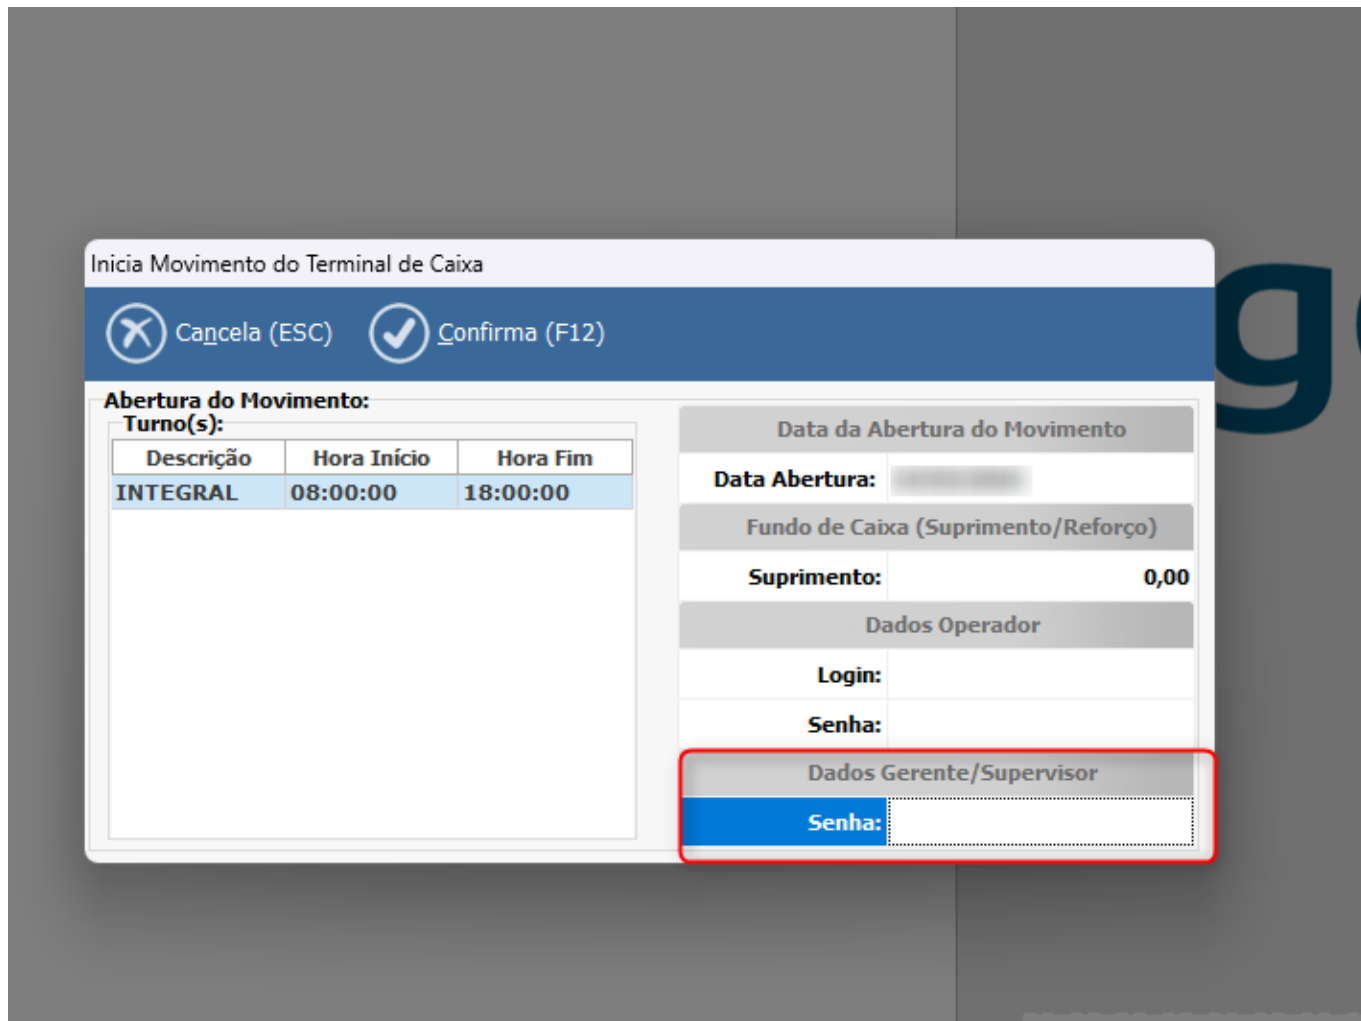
Inicia Movimento do Terminal de Caixa

Cancela (ESC)  Confirma (F12)

Abertura do Movimento:
Turno(s):

| Descrição | Hora Início | Hora Fim |
|---|---|---|
| INTEGRAL | 08:00:00 | 18:00:00 |

Data da Abertura do Movimento
Data Abertura: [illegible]

Fundo de Caixa (Suprimento/Reforço)
Suprimento: 0,00

Dados Operador
Login:
Senha:

Dados Gerente/Supervisor
Senha: